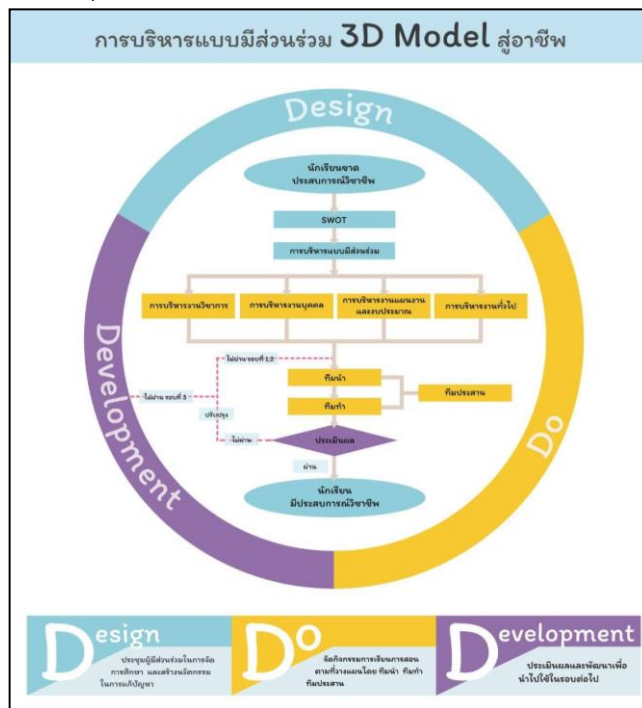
การบริหารแบบมีส่วนร่วม 3D Model สู่อาชีพ

Design

Do

Development

นักเรียนขาดประสบการณ์วิชาชีพ

SWOT

การบริหารแบบมีส่วนร่วม

การบริหารงานวิชาการ

การบริหารงานบุคคล

การบริหารงานแผนงานและงบประมาณ

การบริหารงานทั่วไป

ไม่ผ่าน รอบที่ 1,2

ไม่ผ่าน รอบที่ 3

ทีมนำ

ทีมทำ

ทีมประสาน

ปรับปรุง

ไม่ผ่าน

ประเมินผล

ผ่าน

นักเรียนมีประสบการณ์วิชาชีพ

Design
ประชุมผู้มีส่วนร่วมในการจัดการศึกษา และสร้างนวัตกรรมในการแก้ปัญหา

Do
จัดกิจกรรมการเรียนการสอนตามที่วางแผนโดย ทีมนำ ทีมทำ ทีมประสาน

Development
ประเมินผลและพัฒนาเพื่อนำไปใช้ในรอบต่อไป